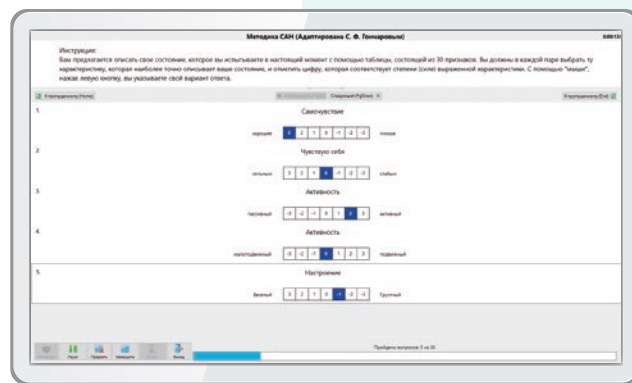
Методика САН (Адаптирована С. Ф. Гончаровым)

0:00:13

Инструкция:
Вам предлагается описать свое состояние, которое вы испытываете в настоящий момент с помощью таблицы, состоящей из 30 признаков. Вы должны в каждой паре выбрать ту характеристику, которая наиболее точно описывает ваше состояние, и отметить цифру, которая соответствует степени (силе) выраженной характеристики. С помощью "мыши", нажав левую кнопку, вы указываете свой вариант ответа.

В предыдущую (Home)

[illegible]

Следующий (PgDown)

В последнюю (End)

1.

Самочувствие

хорошее 3 2 1 0 -1 -2 -3 плохое

2.

Чувствую себя

сильным 3 2 1 0 -1 -2 -3 слабым

3.

Активность

пассивный -3 -2 -1 0 1 2 3 активный

4.

Активность

малоподвижный -3 -2 -1 0 1 2 3 подвижный

5.

Настроение

Веселый 3 2 1 0 -1 -2 -3 Грустный

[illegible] Пауза Прервать Завершить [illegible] Выход

Пройдено вопросов: 5 из 30